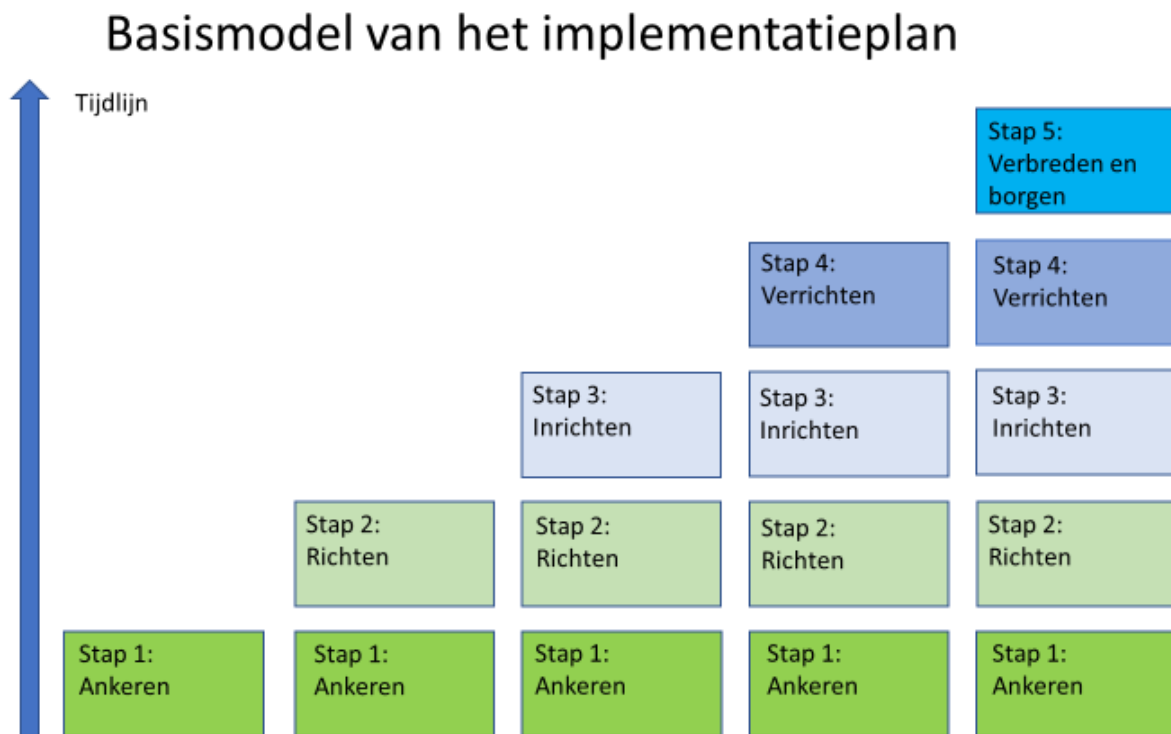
Basismodel van het implementatieplan

Tijdlijn

Stap 5: Verbreden en borgen

Stap 4: Verrichten

Stap 4: Verrichten

Stap 3: Inrichten

Stap 3: Inrichten

Stap 3: Inrichten

Stap 2: Richten

Stap 2: Richten

Stap 2: Richten

Stap 2: Richten

Stap 1: Ankeren

Stap 1: Ankeren

Stap 1: Ankeren

Stap 1: Ankeren

Stap 1: Ankeren